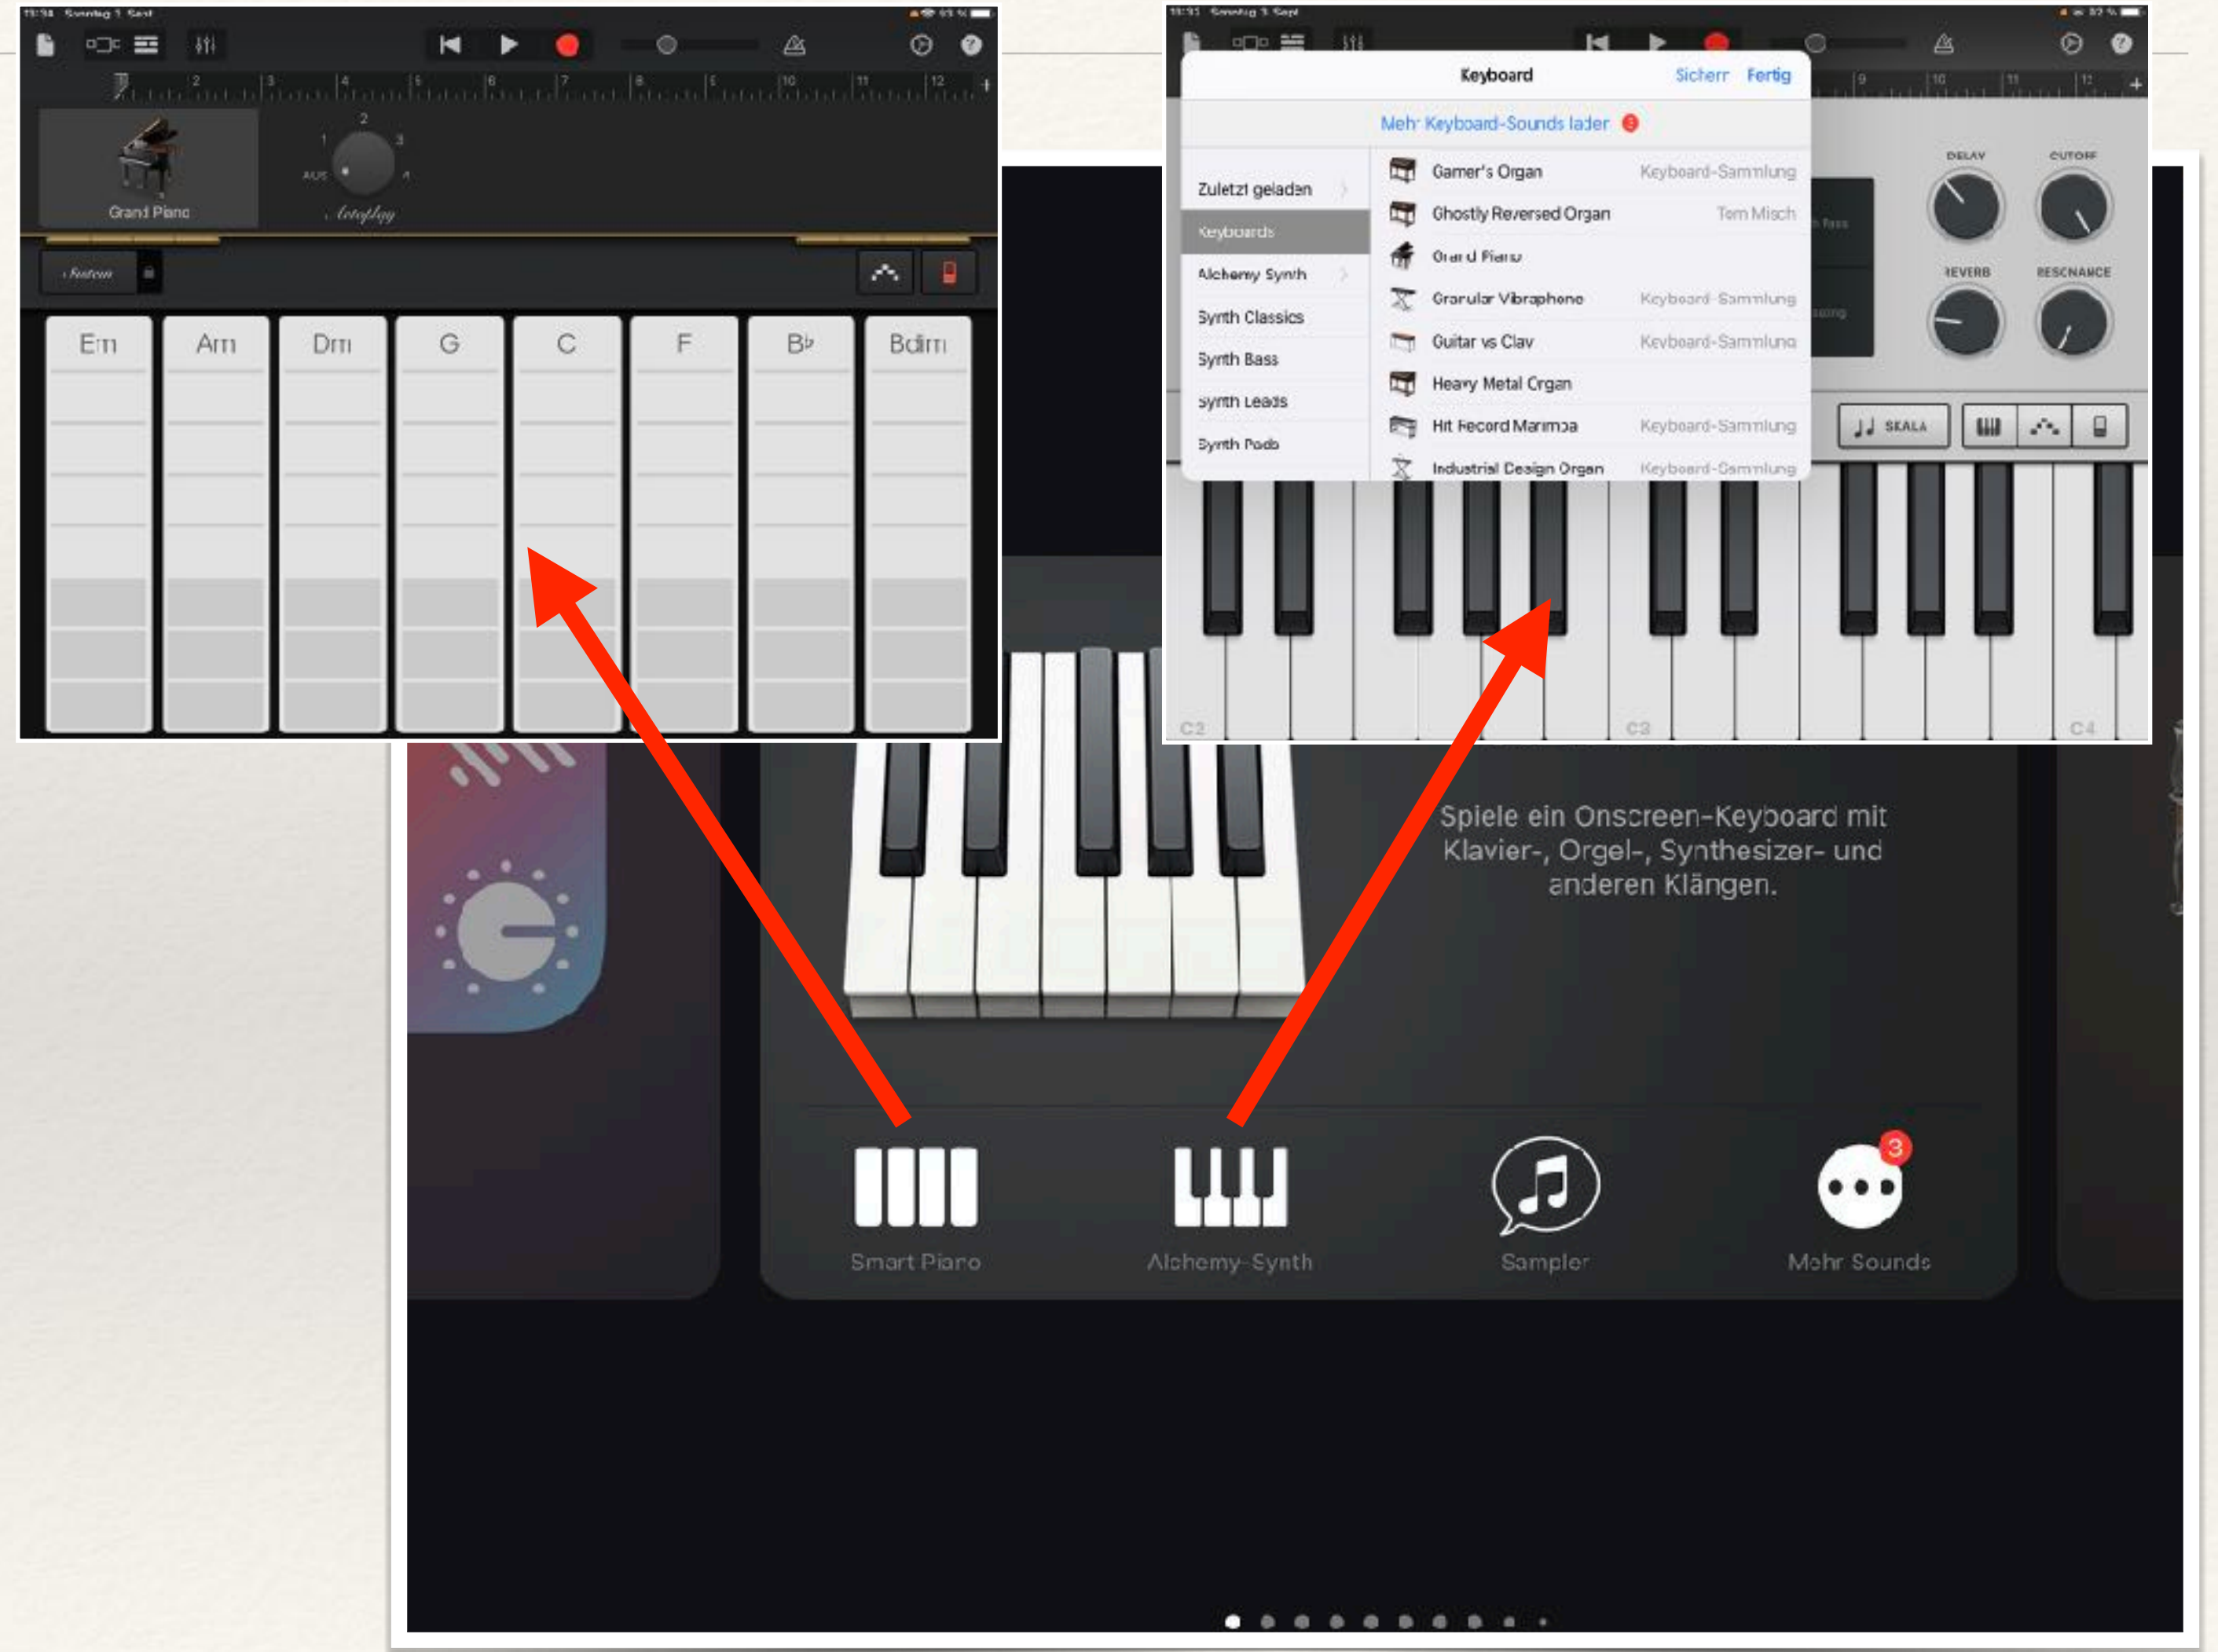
Grand Piano

Autoplay

Em Am Dm G C F B♭ Bdim

Keyboard Sichern Fertig

Mehr Keyboard-Sounds laden

| | | |
|---|---|---|
| Zuletzt geladen | Gamer's Organ | Keyboard-Sammlung |
| Keyboards | Ghostly Reversed Organ | Tom Misch |
| Alchemy Synth | Grand Piano | |
| Synth Classics | Granular Vibraphone | Keyboard-Sammlung |
| Synth Bass | Guitar vs Clav | Keyboard-Sammlung |
| Synth Leads | Heavy Metal Organ | |
| Synth Pads | Hit Record Marimba | Keyboard-Sammlung |
| | Industrial Design Organ | Keyboard-Sammlung |

DELAY CUTOFF
REVERB RESONANCE

SKALA

C2 C3 C4

Spiele ein Onscreen-Keyboard mit Klavier-, Orgel-, Synthesizer- und anderen Klängen.

Smart Piano Alchemy-Synth Sampler Mehr Sounds

3